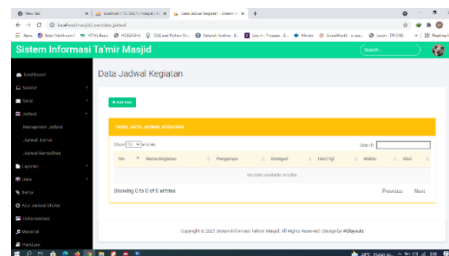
Sistem Informasi Ta'mir Masjid

Search...

Dashboard
Masjid
Serat
Jadwal
Manajemen Jadwal
Jadwal Kajian
Jadwal Kemasjidan
Laporan
Data
Berita
ALL Jadwal Masjid
Dokumentasi
Tentang
Pengguna

Data Jadwal Kegiatan

+ Add Data

TABEL DATA JADWAL KEGIATAN

Show 10 entries

Search:

| No | Nama Kegiatan | Pengampu | Kategori | Hari/Tgl | Waktu | Aksi |
|---|---|---|---|---|---|---|
| No data available in table | | | | | | |

Showing 0 to 0 of 0 entries

Previous Next

Copyright © 2021 Sistem Informasi Ta'mir Masjid. All Rights Reserved | Design by Willayouts